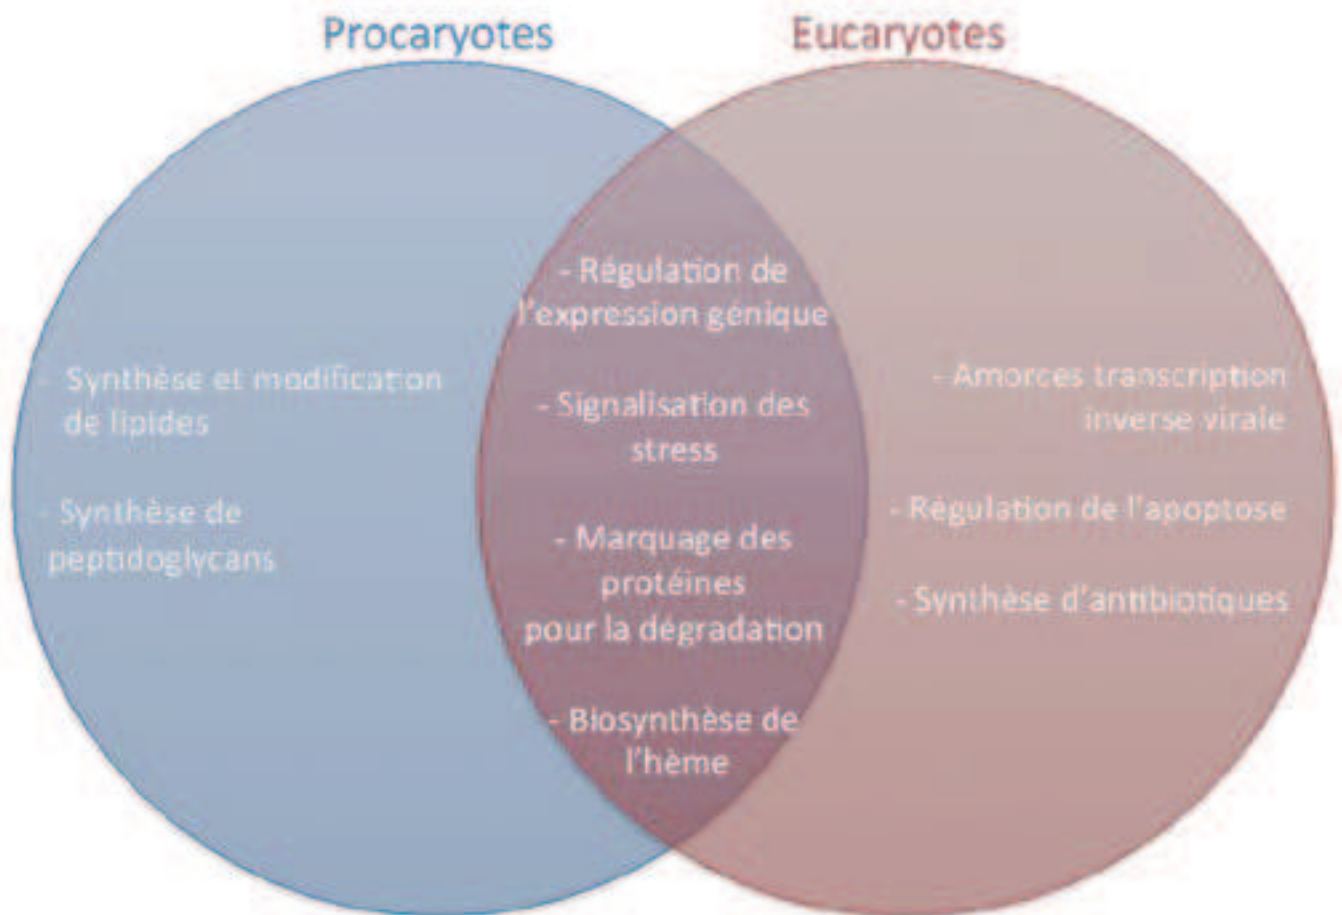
Procaryotes

Eucaryotes

- Synthèse et modification de lipides

- Synthèse de peptidoglycans

- Régulation de l'expression génique

- Signalisation des stress

- Marquage des protéines pour la dégradation

- Biosynthèse de l'hème

- Amorces transcription inverse virale

- Régulation de l'apoptose

- Synthèse d'antibiotiques